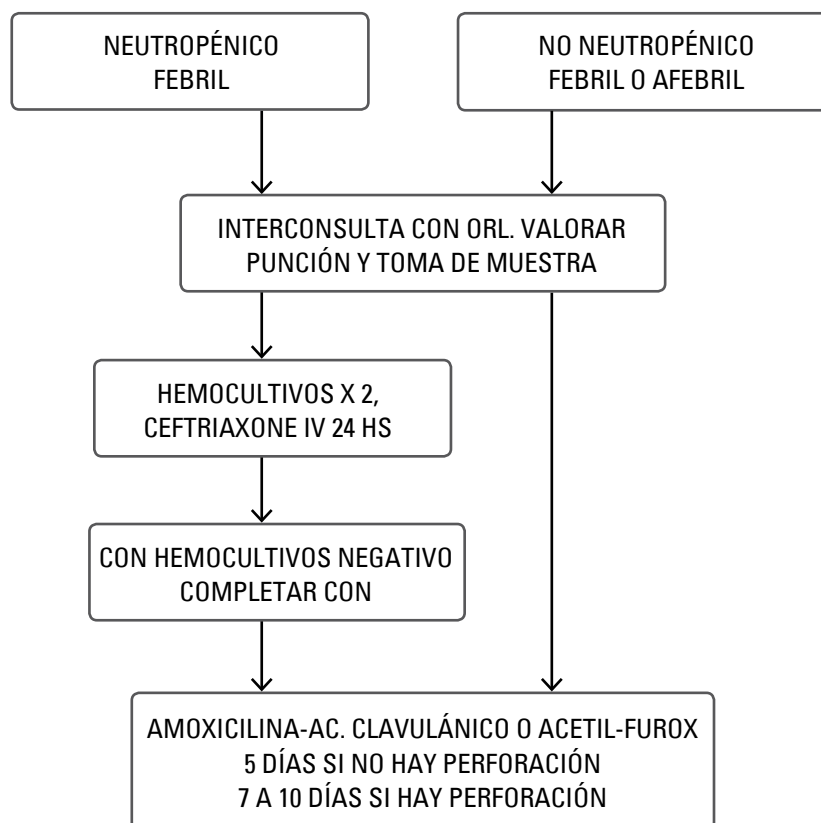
NEUTROPÉNICO FEBRIL

NO NEUTROPÉNICO FEBRIL O AFEBRIL

INTERCONSULTA CON ORL. VALORAR PUNCIÓN Y TOMA DE MUESTRA

HEMOCULTIVOS X 2, CEFTRIAXONE IV 24 HS

CON HEMOCULTIVOS NEGATIVO COMPLETAR CON

AMOXICILINA-AC. CLAVULÁNICO O ACETIL-FUROX
5 DÍAS SI NO HAY PERFORACIÓN
7 A 10 DÍAS SI HAY PERFORACIÓN